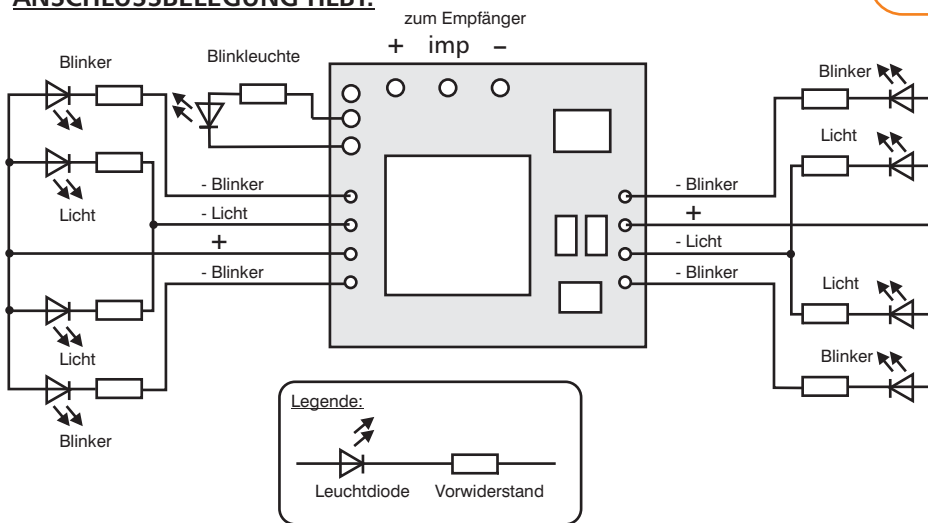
ANSCHLUSSBELEGUNG HLDT:

zum Empfänger

+ imp –

Blinker

Blinkleuchte

Blinker

Licht

Licht

- Blinker

- Licht

+

- Blinker

- Blinker

+

- Licht

- Blinker

Licht

Licht

Blinker

Blinker

Legende:

Leuchtdiode

Vorwiderstand